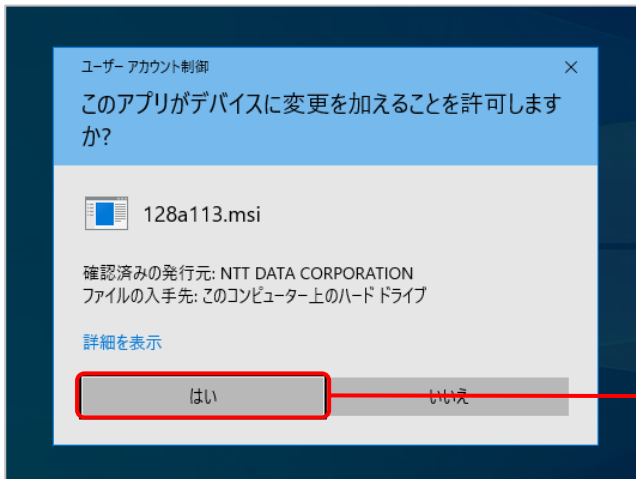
ユーザー アカウント制御

×

このアプリがデバイスに変更を加えることを許可しますか?

128a113.msi

確認済みの発行元: NTT DATA CORPORATION
ファイルの入手先: このコンピューター上のハード ドライブ

詳細を表示

はい

いいえ